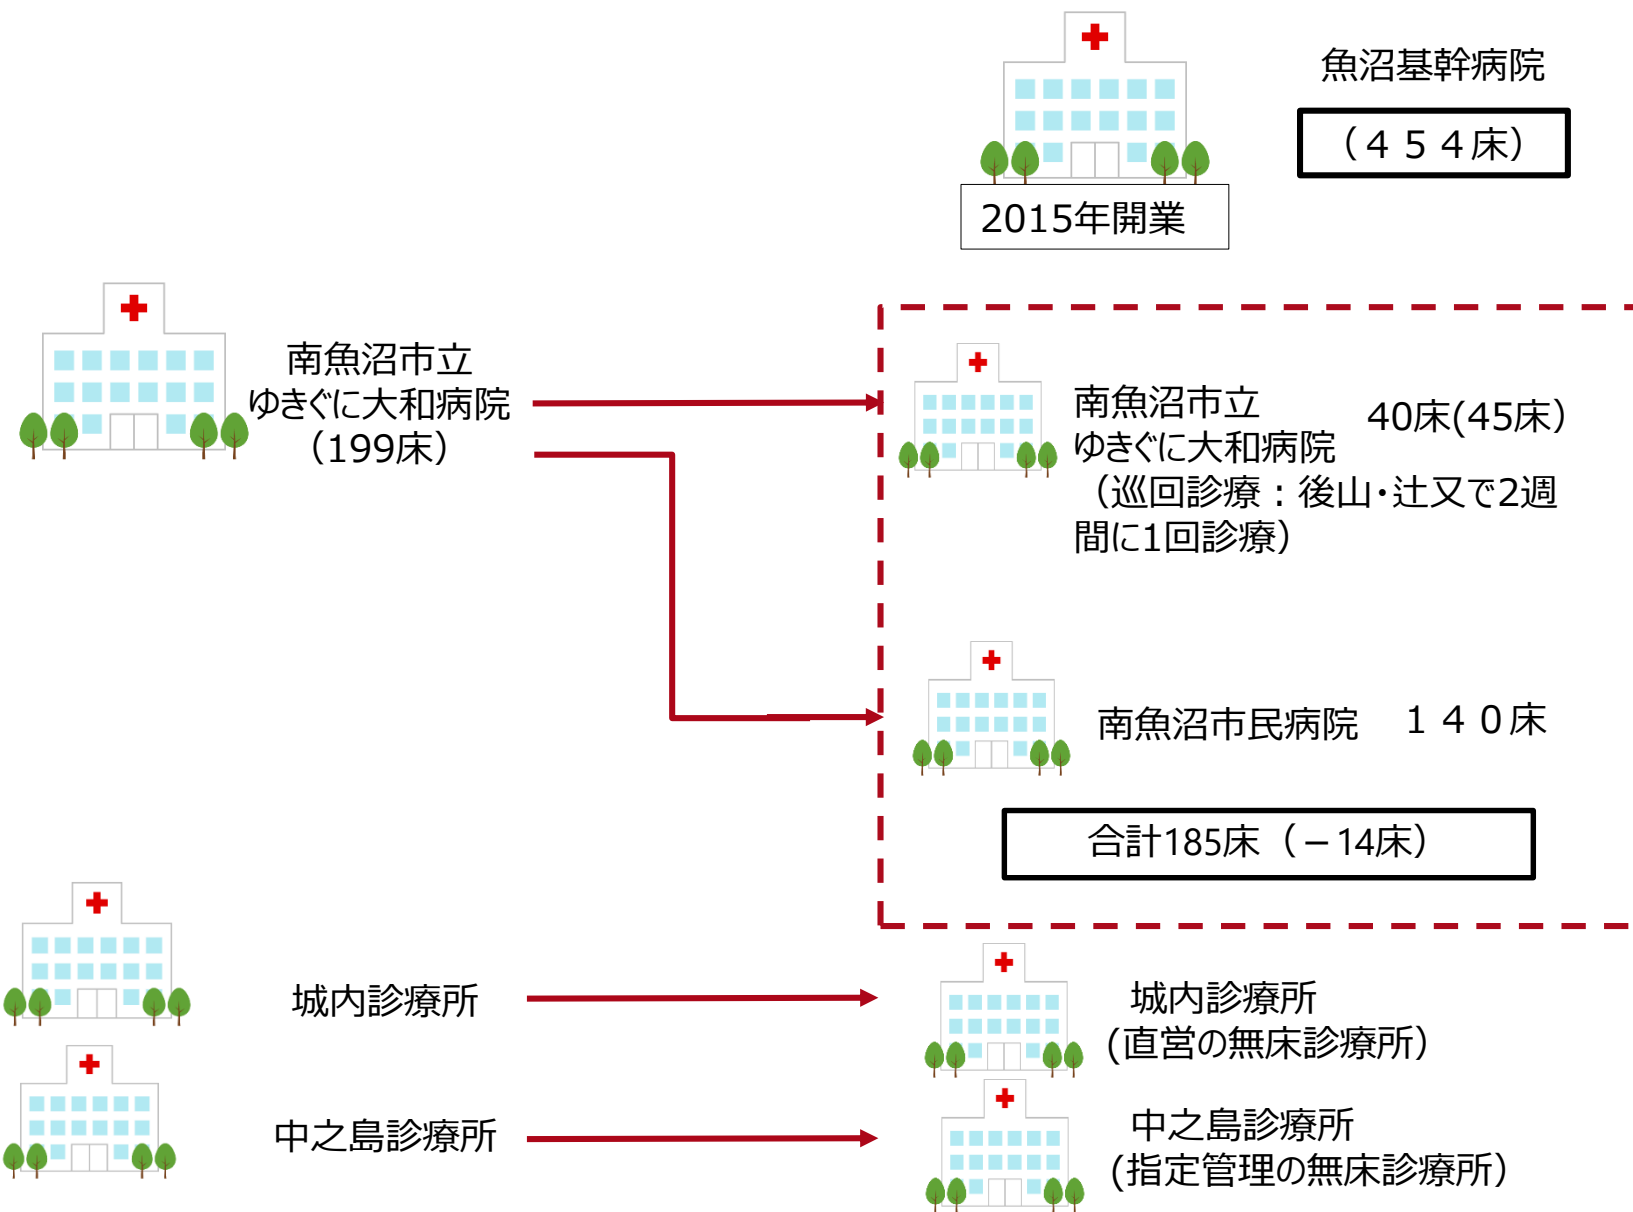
魚沼基幹病院

（４５４床）

2015年開業

南魚沼市立
ゆきぐに大和病院
（199床）

南魚沼市立
ゆきぐに大和病院
（巡回診療：後山・辻又で2週間に1回診療）

40床(45床)

南魚沼市民病院　１４０床

合計185床（－14床）

城内診療所

城内診療所
(直営の無床診療所)

中之島診療所

中之島診療所
(指定管理の無床診療所)